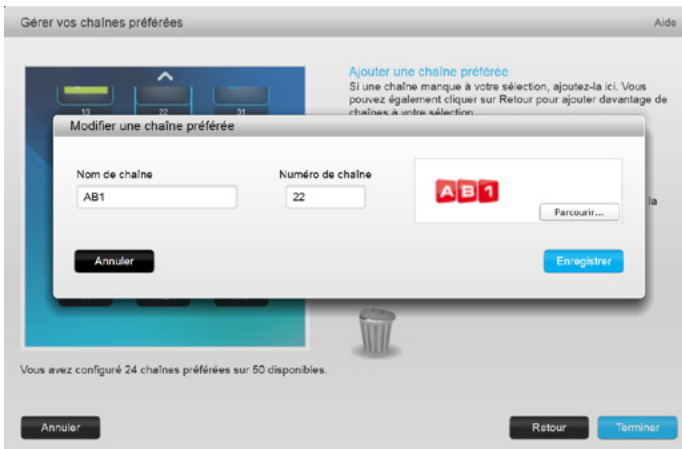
Gérer vos chaînes préférées

Aide

13 22 31

Ajouter une chaîne préférée
Si une chaîne manque à votre sélection, ajoutez-la ici. Vous pouvez également cliquer sur Retour pour ajouter davantage de chaînes à votre sélection.

Modifier une chaîne préférée

Nom de chaîne
AB1

Numéro de chaîne
22

AB1

Parcourir...

la

Annuler

Enregistrer

Vous avez configuré 24 chaînes préférées sur 50 disponibles.

Annuler

Retour

Terminer